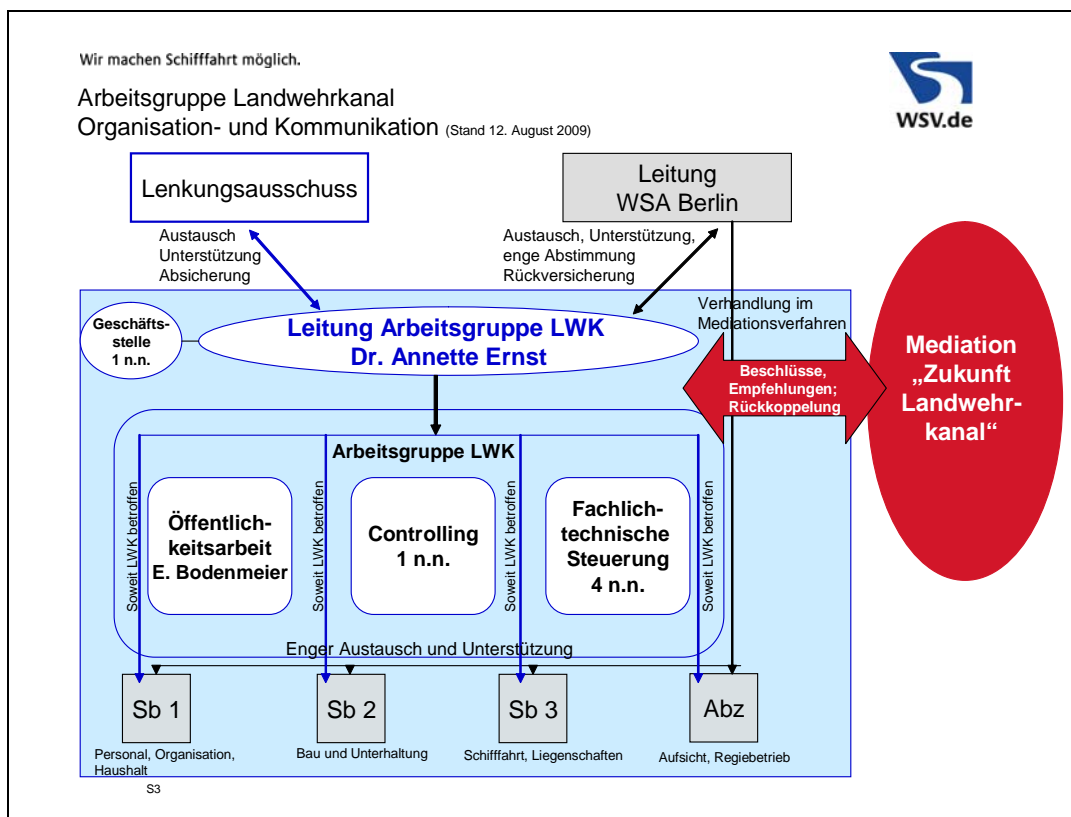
Wir machen Schifffahrt möglich.

WSV.de

Arbeitsgruppe Landwehrkanal
Organisation- und Kommunikation (Stand 12. August 2009)

Lenkungsausschuss

Leitung WSA Berlin

Austausch
Unterstützung
Absicherung

Austausch, Unterstützung, enge Abstimmung
Rückversicherung

Verhandlung im Mediationsverfahren

Geschäftsstelle
1 n.n.

Leitung Arbeitsgruppe LWK
Dr. Annette Ernst

Beschlüsse, Empfehlungen; Rückkoppelung

Mediation „Zukunft Landwehrkanal"

Arbeitsgruppe LWK

Soweit LWK betroffen

Öffentlichkeitsarbeit
E. Bodenmeier

Soweit LWK betroffen

Controlling
1 n.n.

Soweit LWK betroffen

Fachlichtechnische Steuerung
4 n.n.

Soweit LWK betroffen

Enger Austausch und Unterstützung

Sb 1
Personal, Organisation, Haushalt

Sb 2
Bau und Unterhaltung

Sb 3
Schifffahrt, Liegenschaften

Abz
Aufsicht, Regiebetrieb

S3